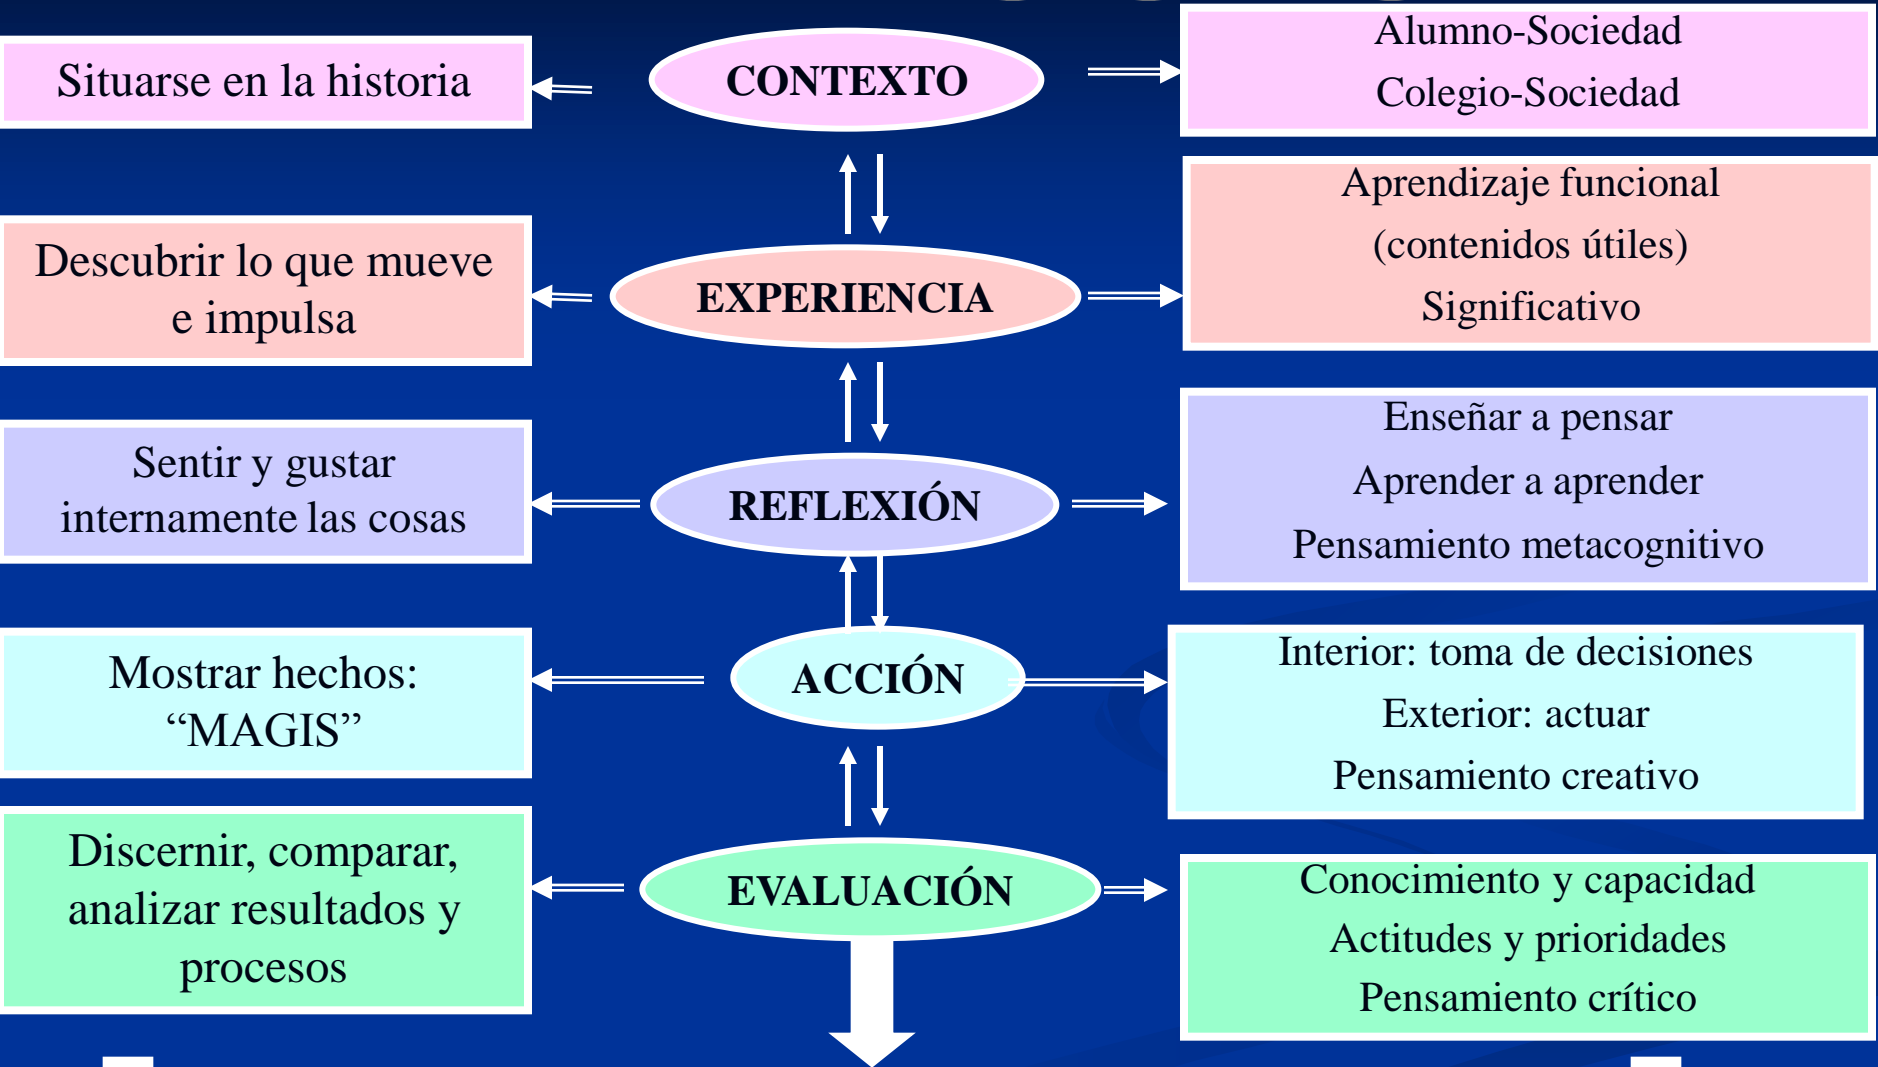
Situarse en la historia

CONTEXTO

Alumno-Sociedad
Colegio-Sociedad

Descubrir lo que mueve e impulsa

EXPERIENCIA

Aprendizaje funcional
(contenidos útiles)
Significativo

Sentir y gustar internamente las cosas

REFLEXIÓN

Enseñar a pensar
Aprender a aprender
Pensamiento metacognitivo

Mostrar hechos: “MAGIS”

ACCIÓN

Interior: toma de decisiones
Exterior: actuar
Pensamiento creativo

Discernir, comparar, analizar resultados y procesos

EVALUACIÓN

Conocimiento y capacidad
Actitudes y prioridades
Pensamiento crítico